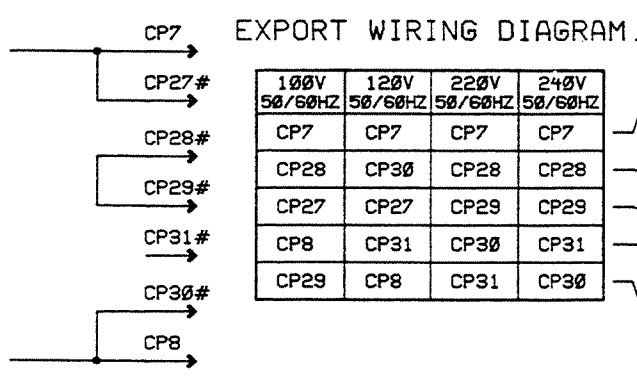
CP7

CP27#

CP28#

CP29#

CP31#

CP30#

CP8

EXPORT WIRING DIAGRAM.

| 100V 50/60HZ | 120V 50/60HZ | 220V 50/60HZ | 240V 50/60HZ |
|---|---|---|---|
| CP7 | CP7 | CP7 | CP7 |
| CP28 | CP30 | CP28 | CP28 |
| CP27 | CP27 | CP29 | CP29 |
| CP8 | CP31 | CP30 | CP31 |
| CP29 | CP8 | CP31 | CP30 |